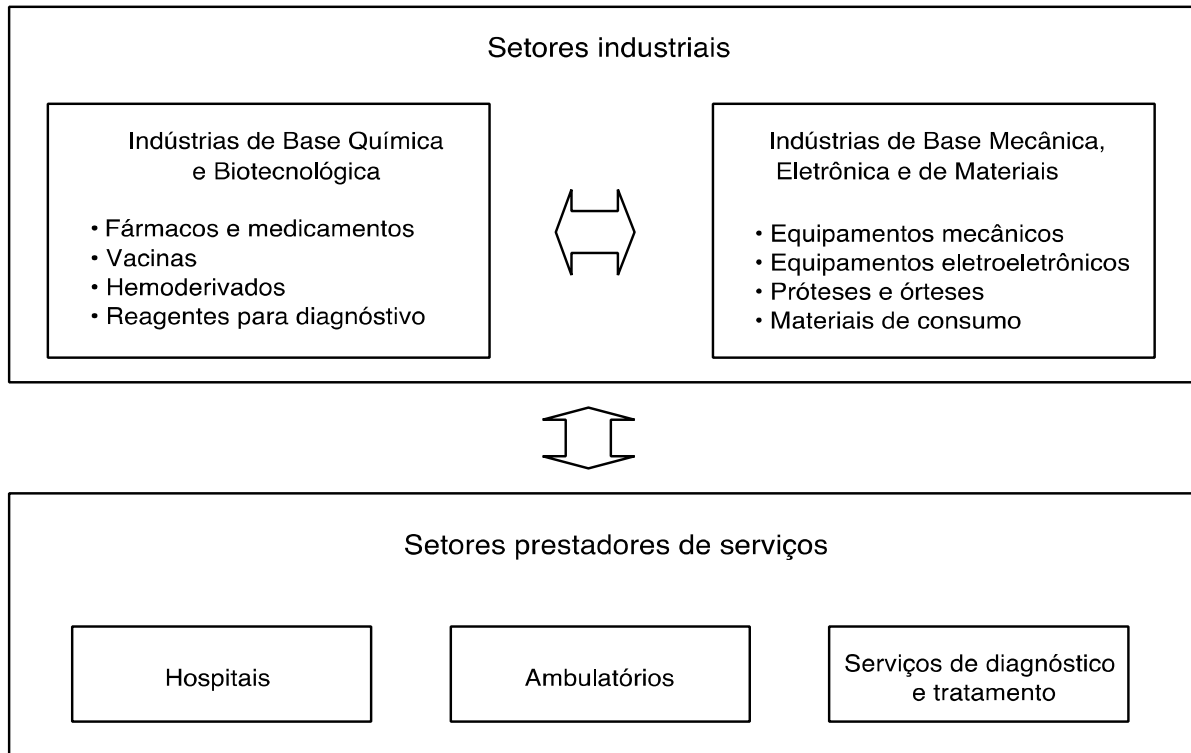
Setores industriais

Indústrias de Base Química e Biotecnológica

• Fármacos e medicamentos
• Vacinas
• Hemoderivados
• Reagentes para diagnóstivo

Indústrias de Base Mecânica, Eletrônica e de Materiais

• Equipamentos mecânicos
• Equipamentos eletroeletrônicos
• Próteses e órteses
• Materiais de consumo

Setores prestadores de serviços

Hospitais

Ambulatórios

Serviços de diagnóstico e tratamento